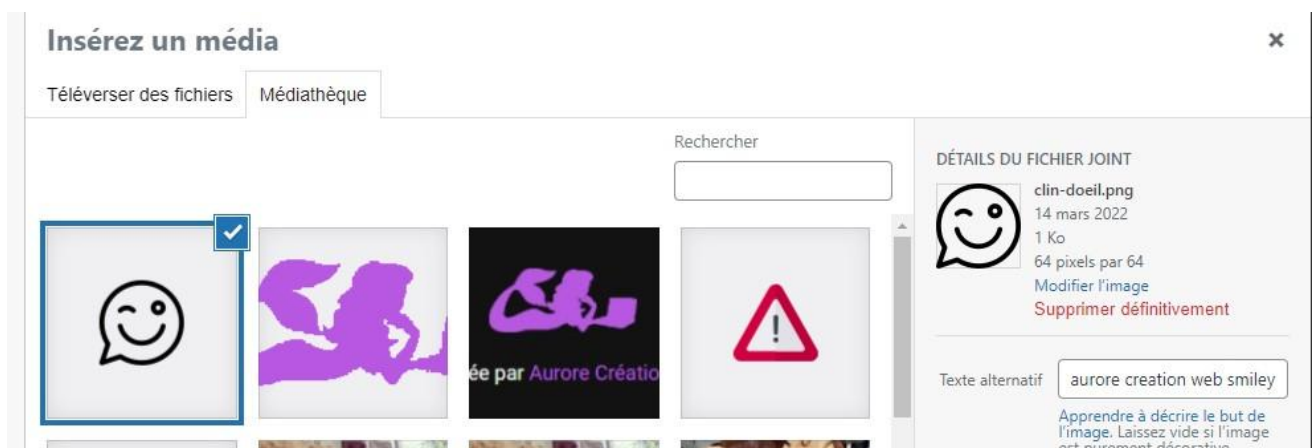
Insérez un média

×

Téléverser des fichiers | Médiathèque

Rechercher

ée par Aurore Créatio

DÉTAILS DU FICHIER JOINT

clin-doeil.png
14 mars 2022
1 Ko
64 pixels par 64
Modifier l'image
Supprimer définitivement

Texte alternatif: aurore creation web smiley

Apprendre à décrire le but de l'image. Laissez vide si l'image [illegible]